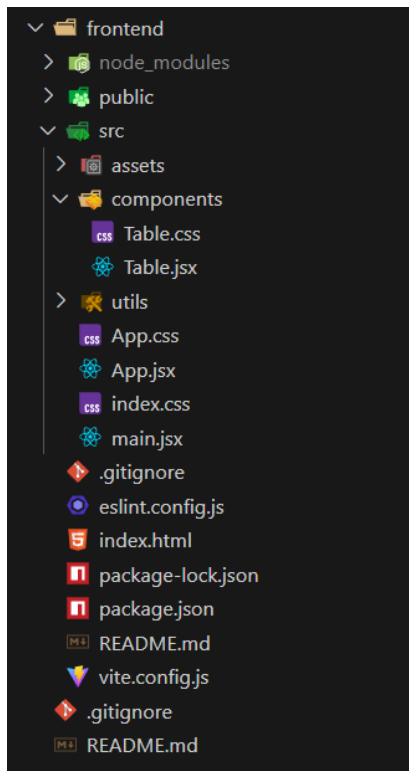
frontend
node_modules
public
src
assets
components
Table.css
Table.jsx
utils
App.css
App.jsx
index.css
main.jsx
.gitignore
eslint.config.js
index.html
package-lock.json
package.json
README.md
vite.config.js
.gitignore
README.md